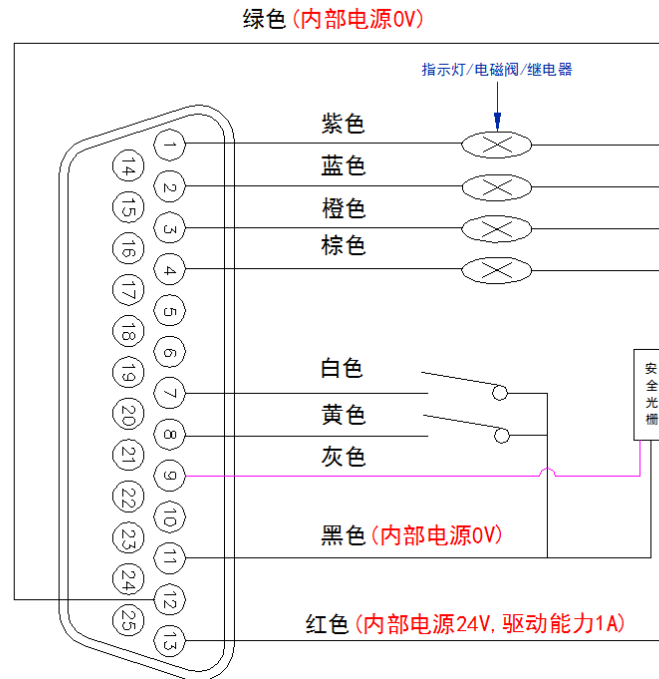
绿色(内部电源0V)

指示灯/电磁阀/继电器

紫色
蓝色
橙色
棕色

白色
黄色
灰色

黑色(内部电源0V)

红色(内部电源24V,驱动能力1A)

安全光栅

1
2
3
4
5
6
7
8
9
10
11
12
13
14
15
16
17
18
19
20
21
22
23
24
25